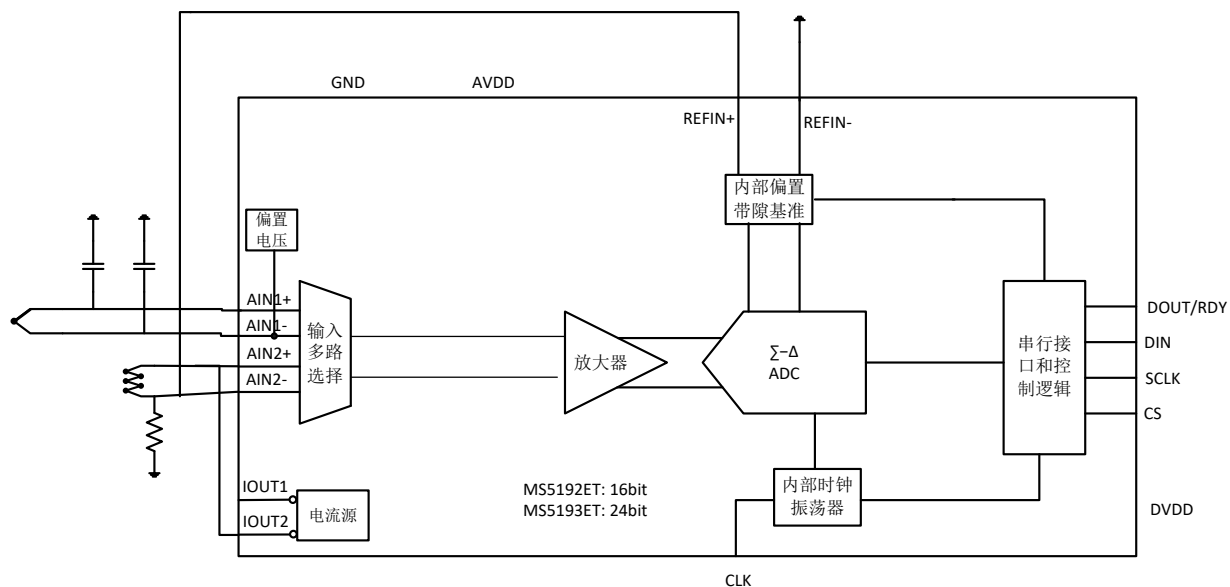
GND
AVDD
REFIN+
REFIN-
内部偏置
带隙基准
偏置
电压
AIN1+
AIN1-
AIN2+
AIN2-
输入
多路
选择
放大器
∑-Δ
ADC
串行接
口和控
制逻辑
DOUT/RDY
DIN
SCLK
CS
IOUT1
IOUT2
电流源
MS5192ET: 16bit
MS5193ET: 24bit
内部时钟
振荡器
DVDD
CLK